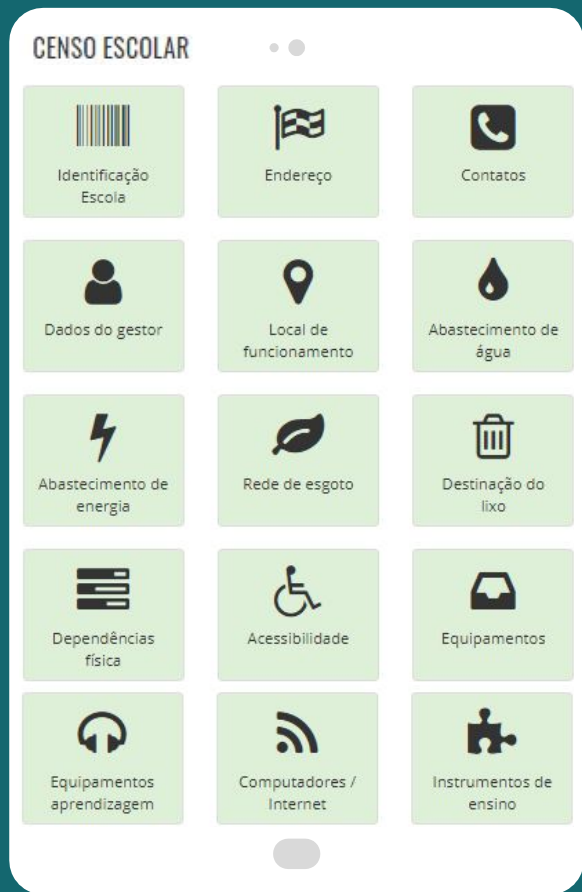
CENSO ESCOLAR

Identificação Escola

Endereço

Contatos

Dados do gestor

Local de funcionamento

Abastecimento de água

Abastecimento de energia

Rede de esgoto

Destinação do lixo

Dependências física

Acessibilidade

Equipamentos

Equipamentos aprendizagem

Computadores / Internet

Instrumentos de ensino